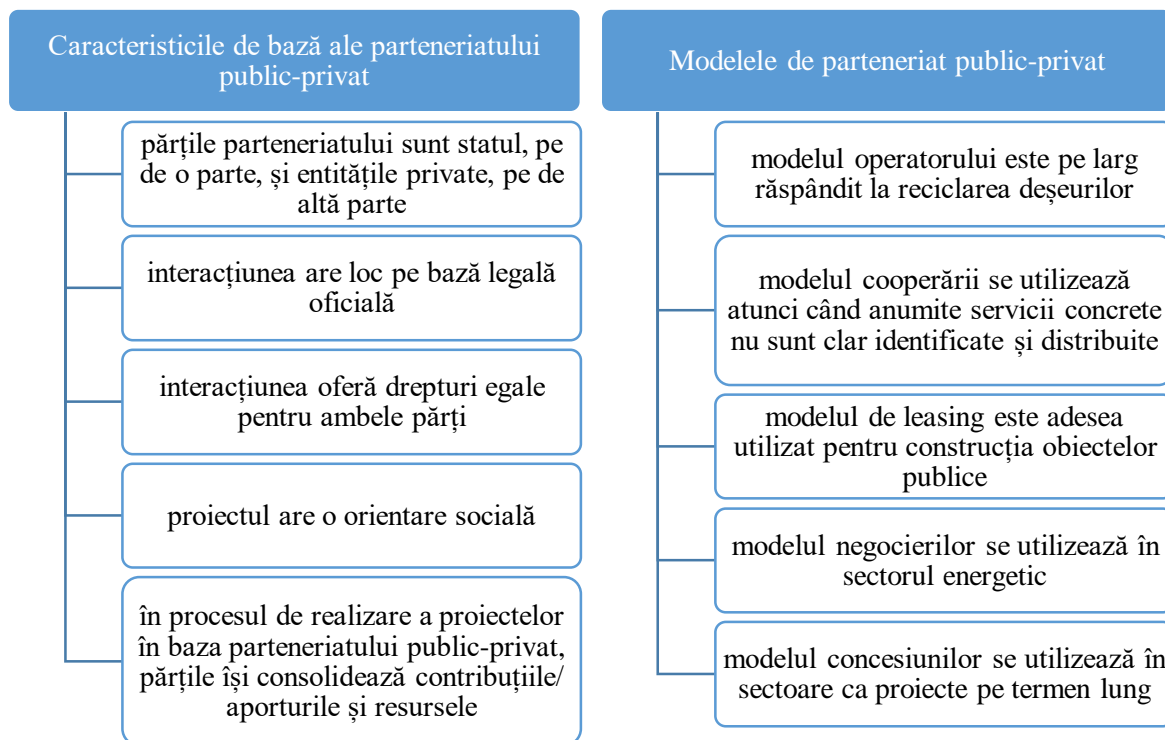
Caracteristicile de bază ale parteneriatului public-privat

părțile parteneriatului sunt statul, pe de o parte, și entitățile private, pe de altă parte

interacțiunea are loc pe bază legală oficială

interacțiunea oferă drepturi egale pentru ambele părți

proiectul are o orientare socială

în procesul de realizare a proiectelor în baza parteneriatului public-privat, părțile își consolidează contribuțiile/ aporturile și resursele

Modelele de parteneriat public-privat

modelul operatorului este pe larg răspândit la reciclarea deșeurilor

modelul cooperării se utilizează atunci când anumite servicii concrete nu sunt clar identificate și distribuite

modelul de leasing este adesea utilizat pentru construcția obiectelor publice

modelul negocierilor se utilizează în sectorul energetic

modelul concesiunilor se utilizează în sectoare ca proiecte pe termen lung